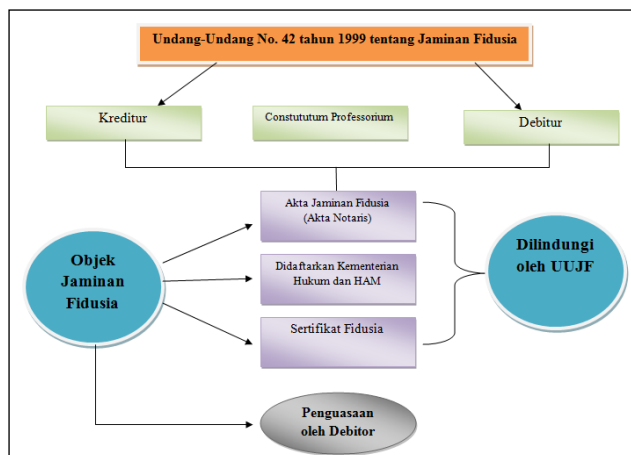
Undang-Undang No. 42 tahun 1999 tentang Jaminan Fidusia

Kreditur

Constututum Professorium

Debitur

Objek Jaminan Fidusia

Akta Jaminan Fidusia (Akta Notaris)

Didaftarkan Kementerian Hukum dan HAM

Sertifikat Fidusia

Dilindungi oleh UUJF

Penguasaan oleh Debitor